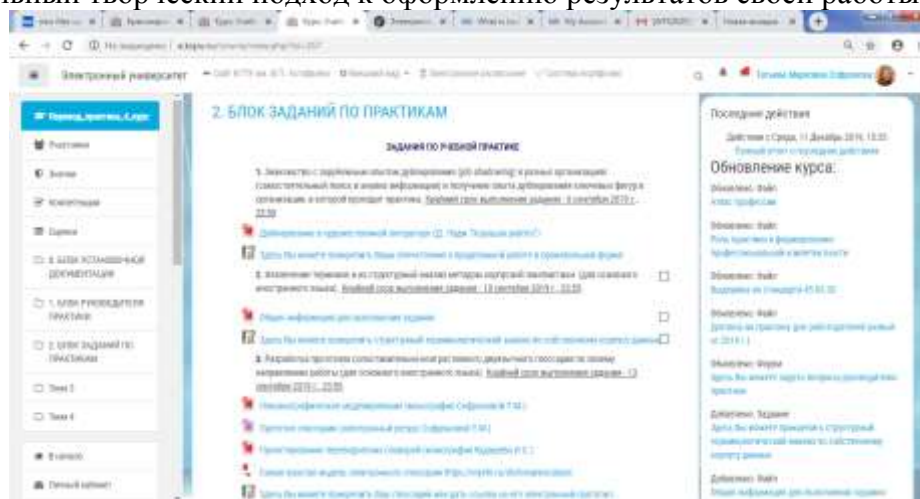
ный творческий подход к оформлению результатов своей работы

Электронный университет

2. БЛОК ЗАДАНИЙ ПО ПРАКТИКАМ

ЗАДАНИЯ ПО УЧЕБНОЙ ПРАКТИКЕ

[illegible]

Последние действия

Обновление курса:

Добавлено: Файл

Добавлено: Файл

Добавлено: Файл

Добавлено: Файл

Обновлено: Форум

Добавлено: Задание

Добавлено: Файл

Личный кабинет